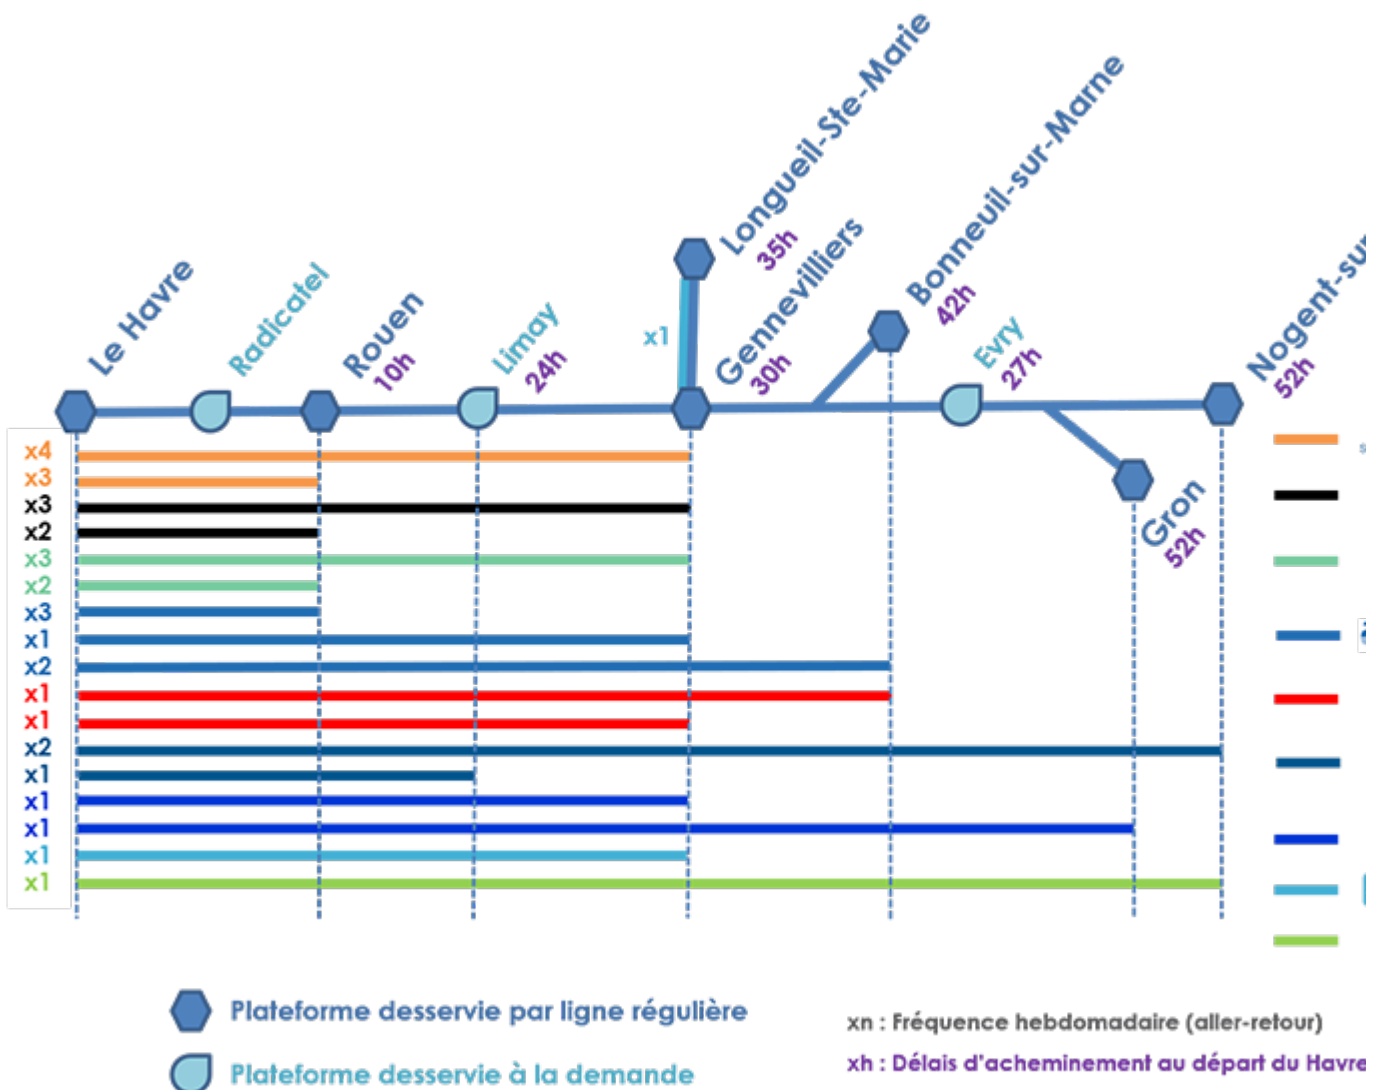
Le Havre
Radicatel
Rouen
10h
Limay
24h
x1
Longueil-Ste-Marie
35h
Gennevilliers
30h
Bonneuil-sur-Marne
42h
Evry
27h
Nogent-su
52h
Gron
52h

x4
x3
x3
x2
x3
x2
x3
x1
x2
x1
x1
x2
x1
x1
x1
x1
x1

Plateforme desservie par ligne régulière
Plateforme desservie à la demande

xn : Fréquence hebdomadaire (aller-retour)
xh : Délais d'acheminement au départ du Havre